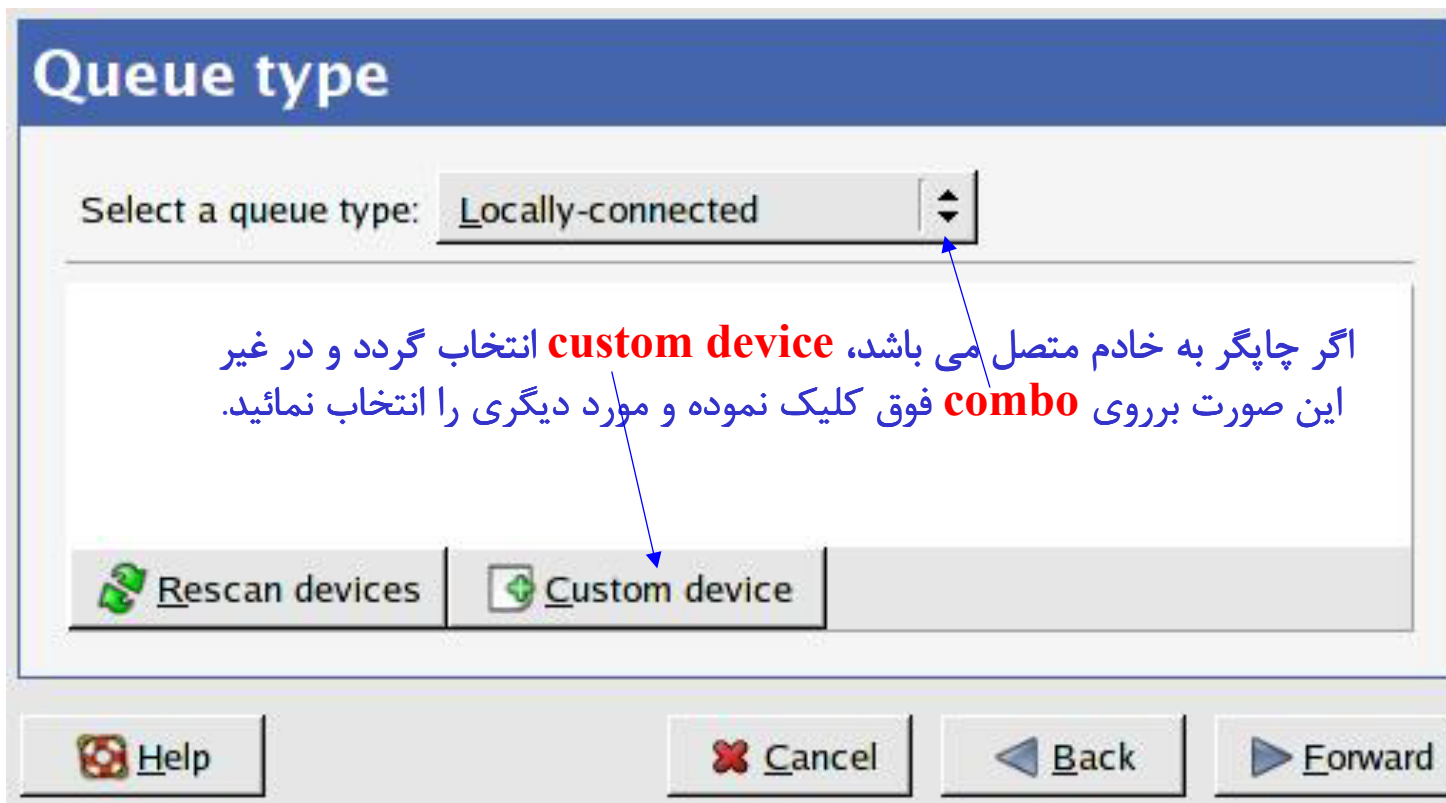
Queue type

Select a queue type: Locally-connected

اگر چاپگر به خادم متصل می باشد، custom device انتخاب گردد و در غیر این صورت برروی combo فوق کلیک نموده و مورد دیگری را انتخاب نمائید.

Rescan devices
Custom device

Help
Cancel
Back
Forward